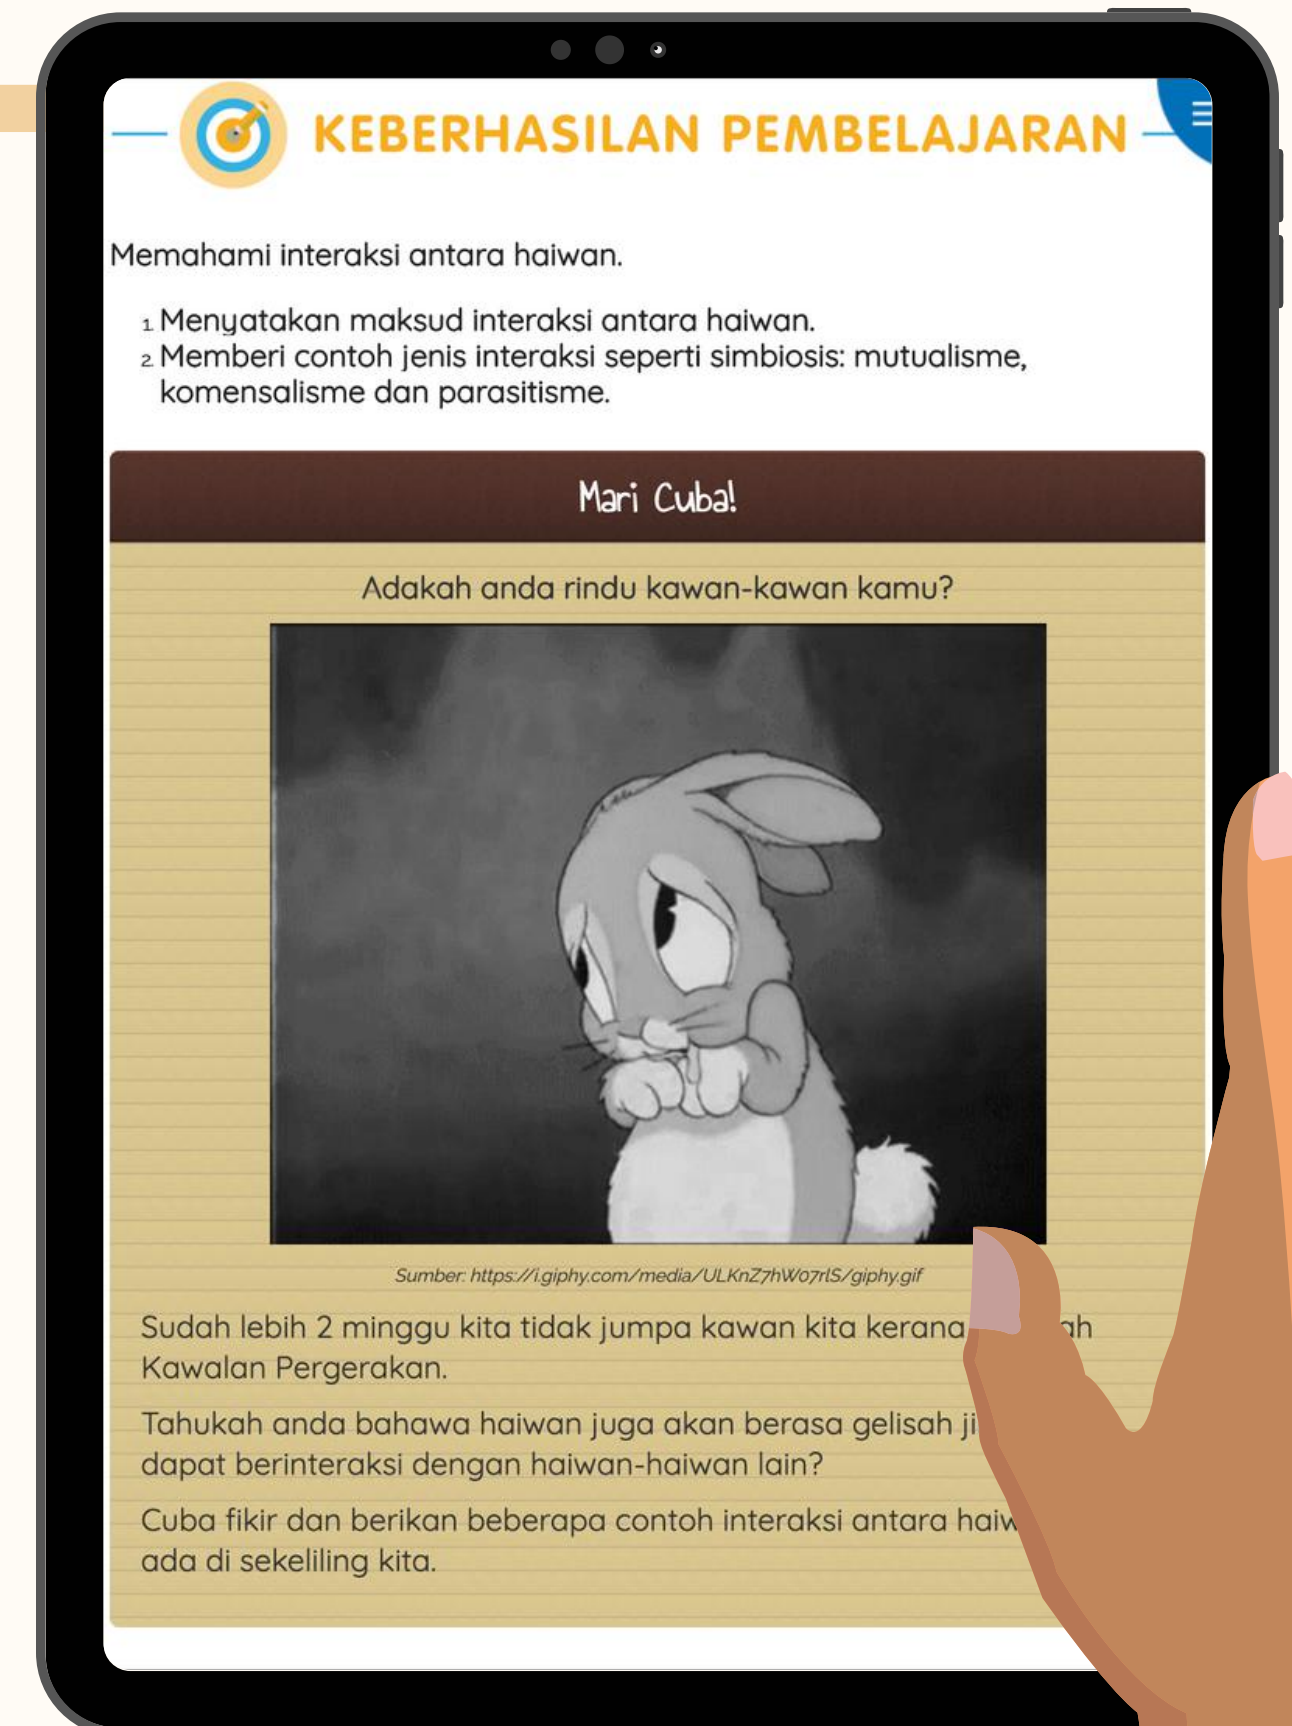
KEBERHASILAN PEMBELAJARAN

Memahami interaksi antara haiwan.

1. Menyatakan maksud interaksi antara haiwan.
2. Memberi contoh jenis interaksi seperti simbiosis: mutualisme, komensalisme dan parasitisme.

Mari Cuba!

Adakah anda rindu kawan-kawan kamu?

Sumber: https://i.giphy.com/media/ULKnZ7hW07rlS/giphy.gif

Sudah lebih 2 minggu kita tidak jumpa kawan kita kerana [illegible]ah Kawalan Pergerakan.

Tahukah anda bahawa haiwan juga akan berasa gelisah ji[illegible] dapat berinteraksi dengan haiwan-haiwan lain?

Cuba fikir dan berikan beberapa contoh interaksi antara haiw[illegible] ada di sekeliling kita.